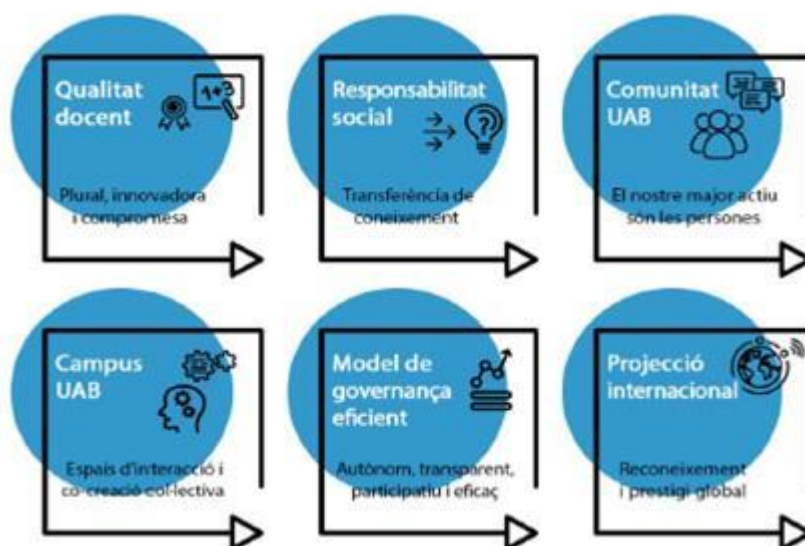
Qualitat docent

1+3

Plural, innovadora i compromesa

Responsabilitat social

Transferència de coneixement

Comunitat UAB

El nostre major actiu són les persones

Campus UAB

Espais d'interacció i co-creació col·lectiva

Model de governança eficient

Autònom, transparent, participatiu i eficaç

Projecció internacional

Reconeixement i prestigi global